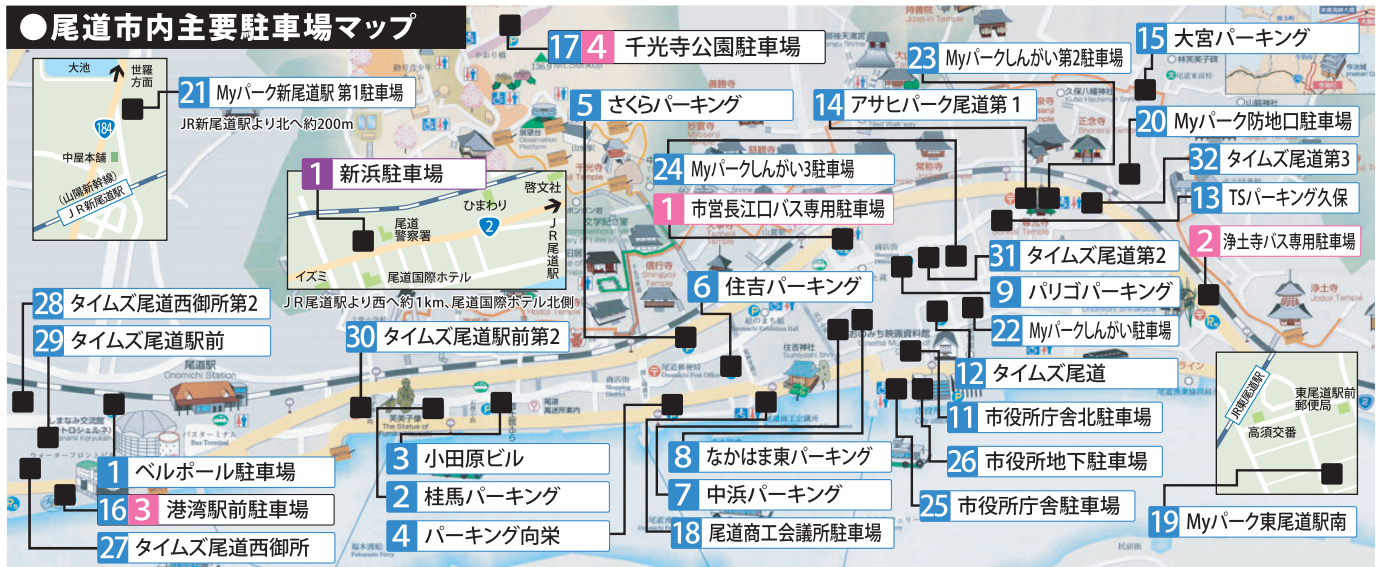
●尾道市内主要駐車場マップ

大池
世羅方面
184
中屋本舗
(山陽新幹線)
ＪＲ新尾道駅

21 Myパーク新尾道駅 第1駐車場
JR新尾道駅より北へ約200m

1 新浜駐車場
啓文社
ひまわり
尾道警察署
2
JR尾道駅
イズミ
尾道国際ホテル
ＪＲ尾道駅より西へ約1km、尾道国際ホテル北側

17 4 千光寺公園駐車場
5 さくらパーキング
24 Myパークしんがい3駐車場
1 市営長江口バス専用駐車場
23 Myパークしんがい第2駐車場
14 アサヒパーク尾道第１
15 大宮パーキング
20 Myパーク防地口駐車場
32 タイムズ尾道第3
13 TSパーキング久保
2 浄土寺バス専用駐車場
31 タイムズ尾道第2
9 パリゴパーキング
22 Myパークしんがい駐車場
6 住吉パーキング
30 タイムズ尾道駅前第2
28 タイムズ尾道西御所第2
29 タイムズ尾道駅前
尾道駅
Onomichi Station
12 タイムズ尾道
11 市役所庁舎北駐車場
26 市役所地下駐車場
25 市役所庁舎駐車場
東尾道駅前郵便局
高須交番
JR東尾道駅
19 Myパーク東尾道駅南
1 ベルポール駐車場
16 3 港湾駅前駐車場
27 タイムズ尾道西御所
3 小田原ビル
2 桂馬パーキング
4 パーキング向栄
8 なかはま東パーキング
7 中浜パーキング
18 尾道商工会議所駐車場